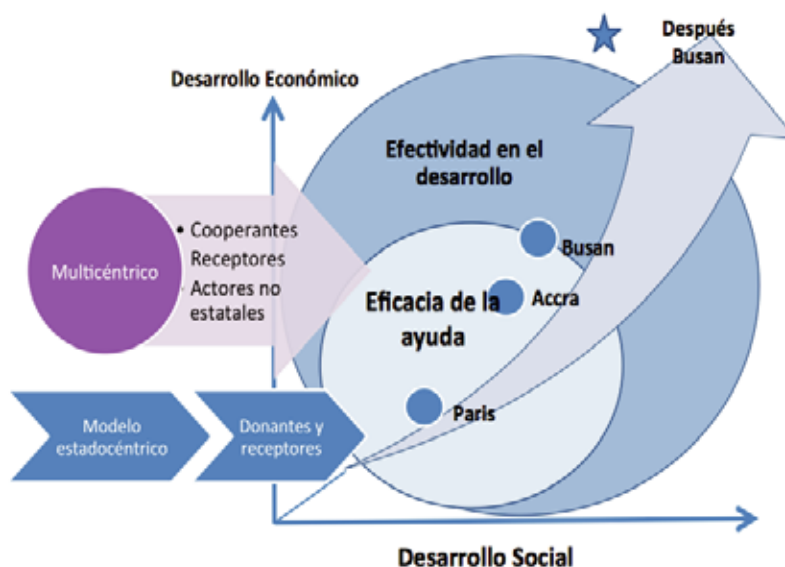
Después Busan

Desarrollo Económico

Efectividad en el desarrollo

Multicéntrico

• Cooperantes Receptores Actores no estatales

Busan

Eficacia de la ayuda

Accra

Paris

Modelo estadocéntrico

Donantes y receptores

Desarrollo Social